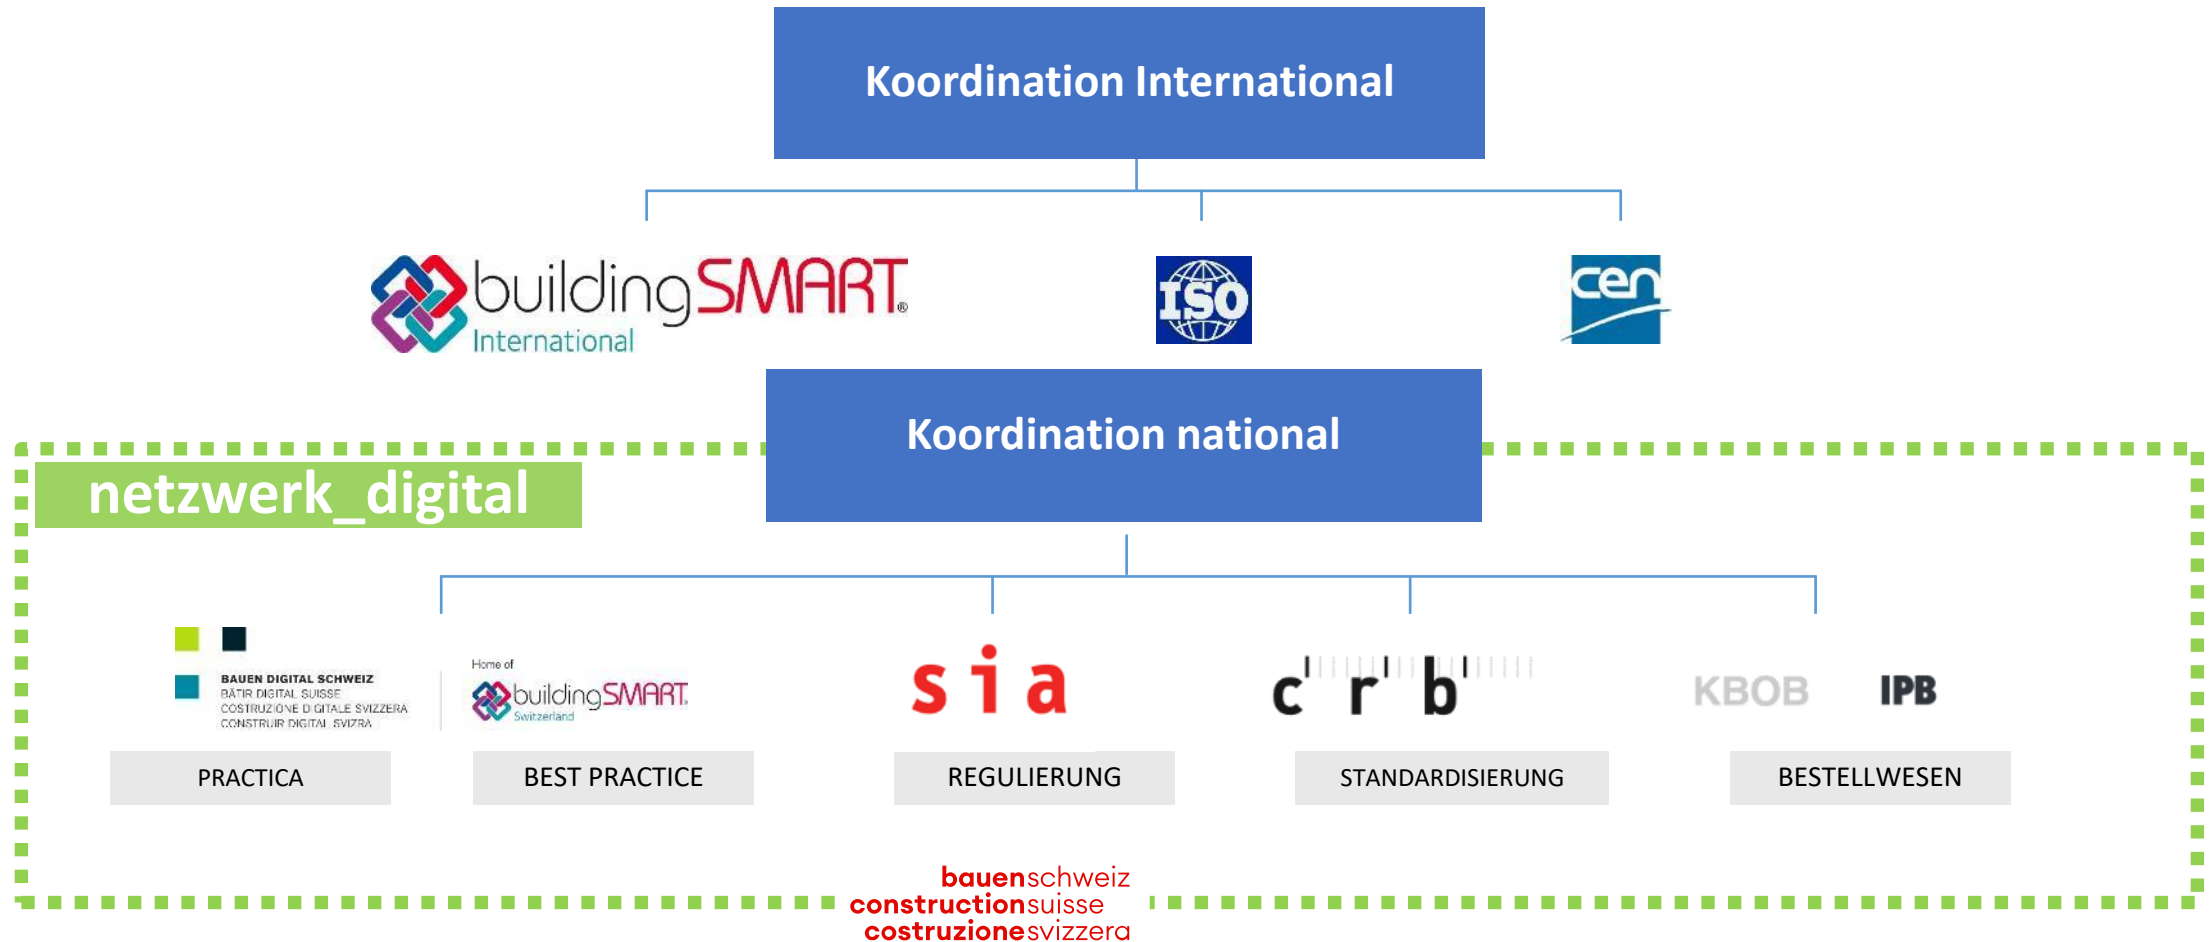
Koordination International

buildingSMART International

ISO

cen

Koordination national

netzwerk_digital

BAUEN DIGITAL SCHWEIZ
BÂTIR DIGITAL SUISSE
COSTRUZIONE DIGITALE SVIZZERA
CONSTRUIR DIGITAL SVIZRA

Home of buildingSMART Switzerland

sia

crb

KBOB IPB

PRACTICA

BEST PRACTICE

REGULIERUNG

STANDARDISIERUNG

BESTELLWESEN

bauenschweiz
constructionsuisse
costruzionesvizzera